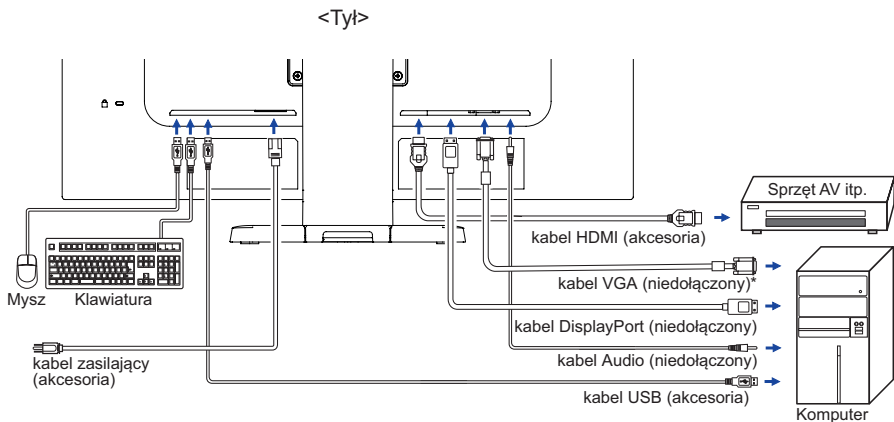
<Tył>

Sprzęt AV itp.

kabel HDMI (akcesoria)

kabel VGA (niedołączony)*

Mysz Klawiatura

kabel DisplayPort (niedołączony)

kabel zasilający (akcesoria)

kabel Audio (niedołączony)

kabel USB (akcesoria)

Komputer